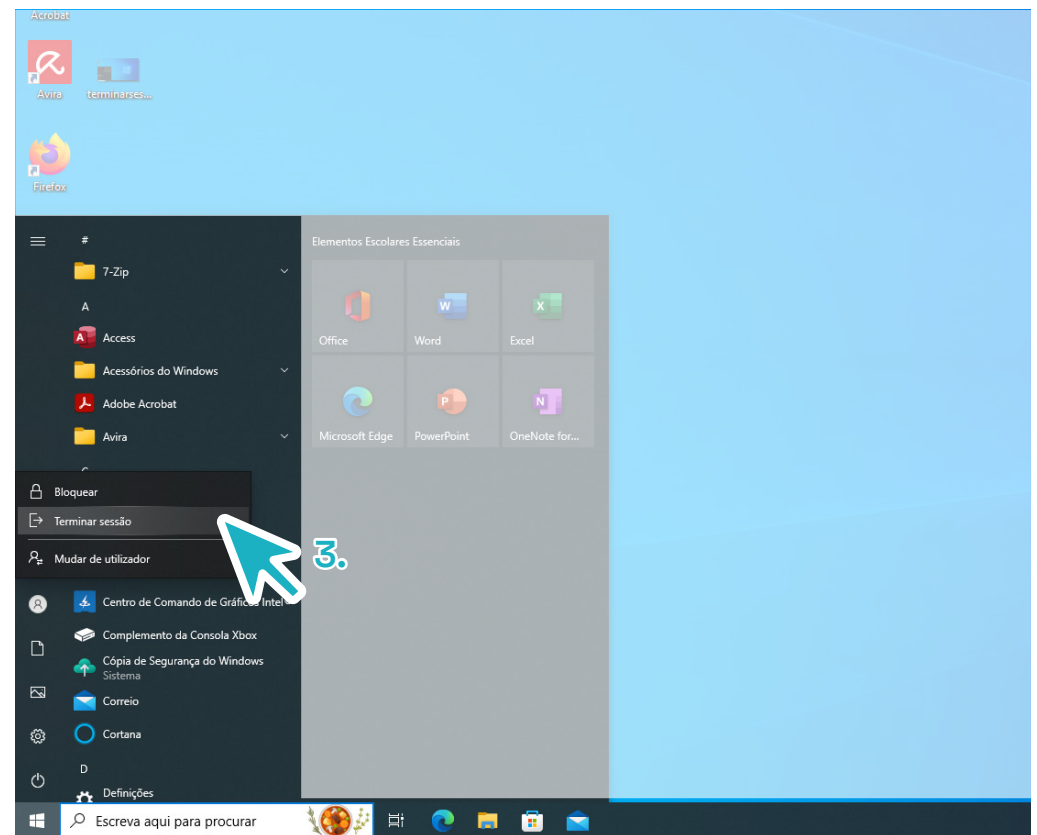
Acrobat

Avira

terminarses...

Firefox

#

7-Zip

A

Access

Acessórios do Windows

Adobe Acrobat

Avira

C

Bloquear

Terminar sessão

Mudar de utilizador

3.

Centro de Comando de Gráficos Intel

Complemento da Consola Xbox

Cópia de Segurança do Windows
Sistema

Correio

Cortana

D

Definições

Elementos Escolares Essenciais

Office

Word

Excel

Microsoft Edge

PowerPoint

OneNote for...

Escreva aqui para procurar